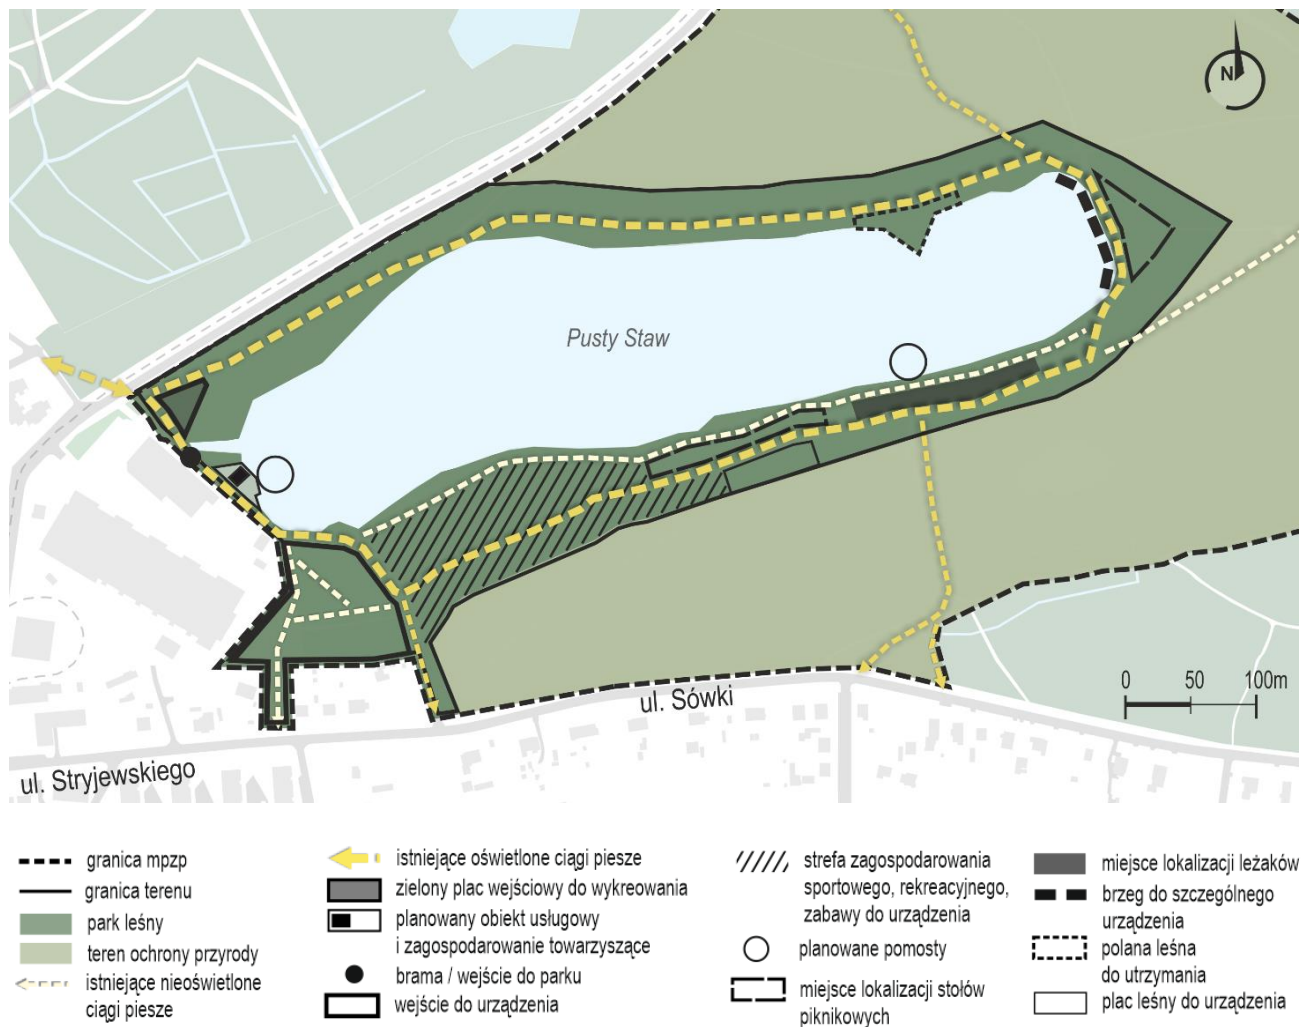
N

Pusty Staw

ul. Sówki

ul. Stryjewskiego

0 50 100m

granica mpzp
granica terenu
park leśny
teren ochrony przyrody
istniejące nieoświetlone ciągi piesze

istniejące oświetlone ciągi piesze
zielony plac wejściowy do wykreowania
planowany obiekt usługowy i zagospodarowanie towarzyszące
brama / wejście do parku
wejście do urządzenia

strefa zagospodarowania sportowego, rekreacyjnego, zabawy do urządzenia
planowane pomosty
miejsce lokalizacji stołów piknikowych

miejsce lokalizacji leżaków
brzeg do szczególnego urządzenia
polana leśna do utrzymania
plac leśny do urządzenia